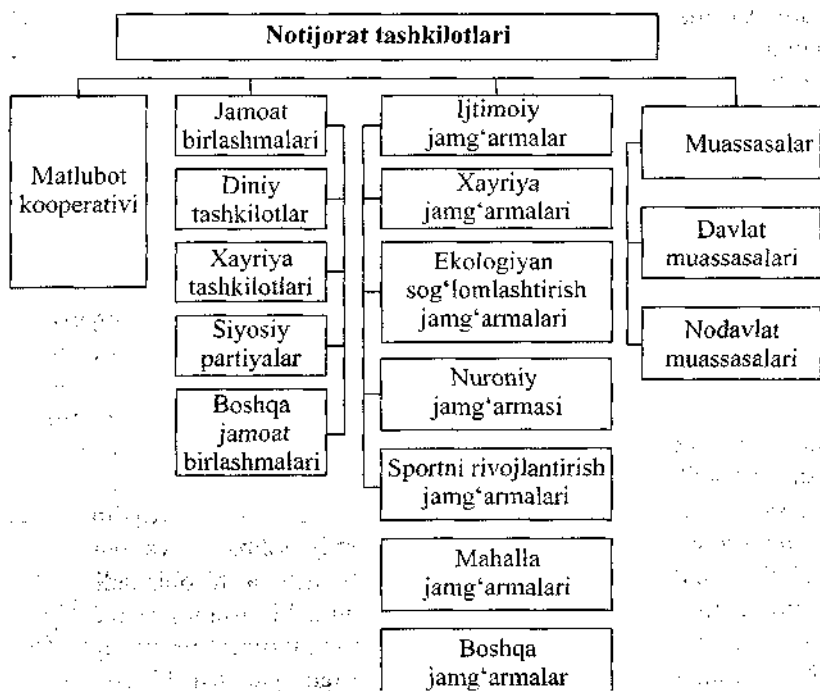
Notijorat tashkilotlari

Matlubot kooperativi

Jamoat birlashmalari

Diniy tashkilotlar

Xayriya tashkilotlari

Siyosiy partiyalar

Boshqa jamoat birlashmalari

Ijtimoiy jamg'armalar

Xayriya jamg'armalari

Ekologiyan sog'lomlashtirish jamg'armalari

Nuroniy jamg'armasi

Sportni rivojlantirish jamg'armalari

Mahalla jamg'armalari

Boshqa jamg'armalar

Muassasalar

Davlat muassasalari

Nodavlat muassasalari